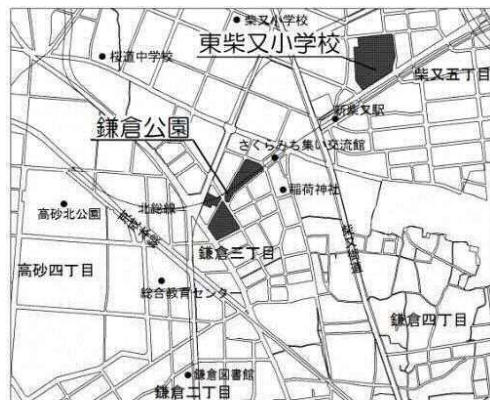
柴又小学校
桜道中学校
東柴又小学校
柴又五丁目
新柴又駅
鎌倉公園
さくらみち集い交流館
稲荷神社
高砂北公園
北総線
新金貨物線
柴又街道
鎌倉三丁目
高砂四丁目
総合教育センター
鎌倉四丁目
鎌倉図書館
鎌倉二丁目